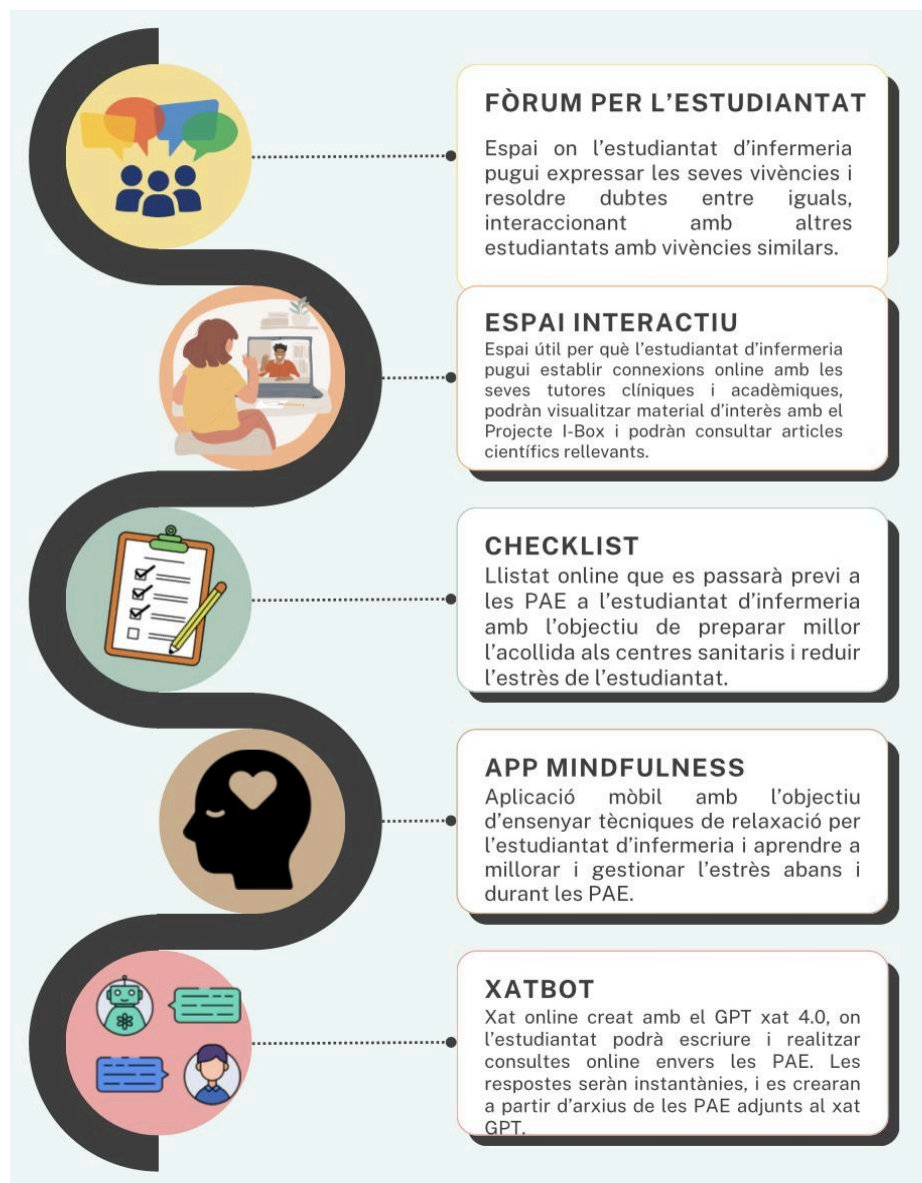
FÒRUM PER L'ESTUDIANTAT

Espai on l'estudiantat d'infermeria pugui expressar les seves vivències i resoldre dubtes entre iguals, interaccionant amb altres estudiantats amb vivències similars.

ESPAI INTERACTIU

Espai útil per què l'estudiantat d'infermeria pugui establir connexions online amb les seves tutores clíniques i acadèmiques, podràn visualitzar material d'interès amb el Projecte I-Box i podràn consultar articles científics rellevants.

CHECKLIST

Llistat online que es passarà previ a les PAE a l'estudiantat d'infermeria amb l'objectiu de preparar millor l'acollida als centres sanitaris i reduir l'estrès de l'estudiantat.

APP MINDFULNESS

Aplicació mòbil amb l'objectiu d'ensenyar tècniques de relaxació per l'estudiantat d'infermeria i aprendre a millorar i gestionar l'estrès abans i durant les PAE.

XATBOT

Xat online creat amb el GPT xat 4.0, on l'estudiantat podrà escriure i realitzar consultes online envers les PAE. Les respostes seràn instantànies, i es crearan a partir d'arxius de les PAE adjunts al xat GPT.